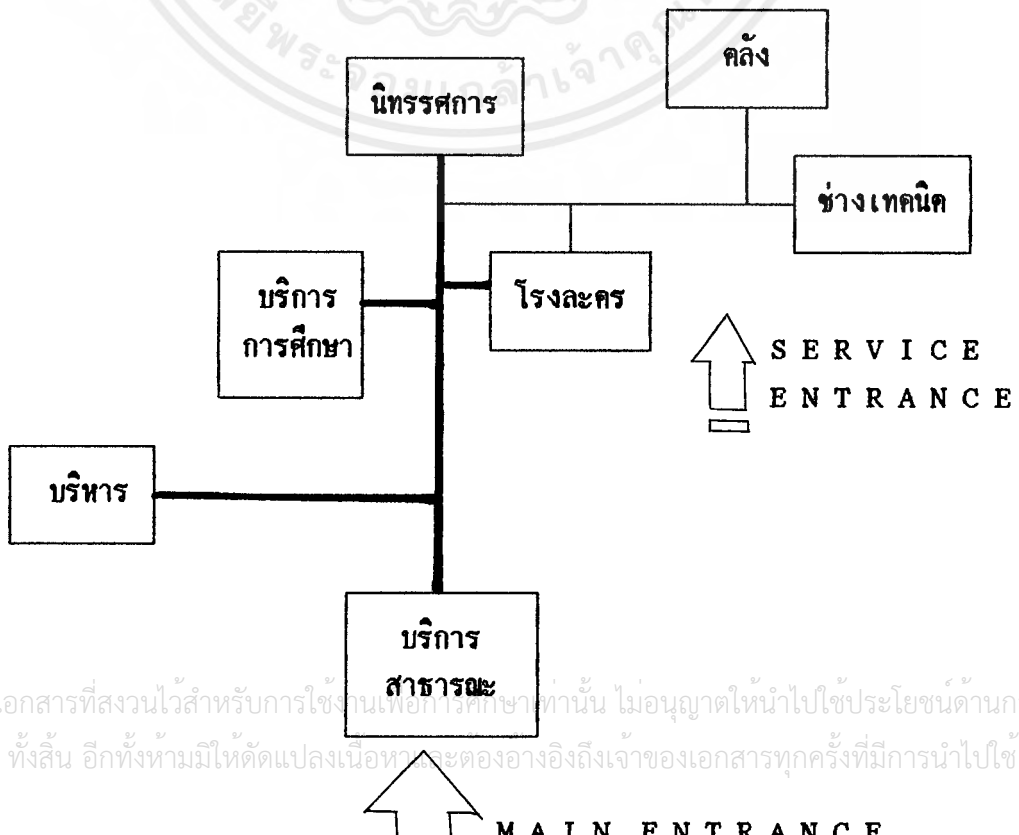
คลัง

นิทรรศการ

ช่างเทคนิค

บริการ
การศึกษา

โรงละคร

SERVICE
ENTRANCE

บริหาร

บริการ
สาธารณะ

เอกสารที่สงวนไว้สำหรับการใช้งานเพื่อการศึกษาเท่านั้น ไม่อนุญาตให้นำไปใช้ประโยชน์ด้านก
ทั้งสิ้น อีกทั้งห้ามมิให้ดัดแปลงเนื้อหาและต้องอ้างอิงถึงเจ้าของเอกสารทุกครั้งที่มีการนำไปใช้

MAIN ENTRANCE